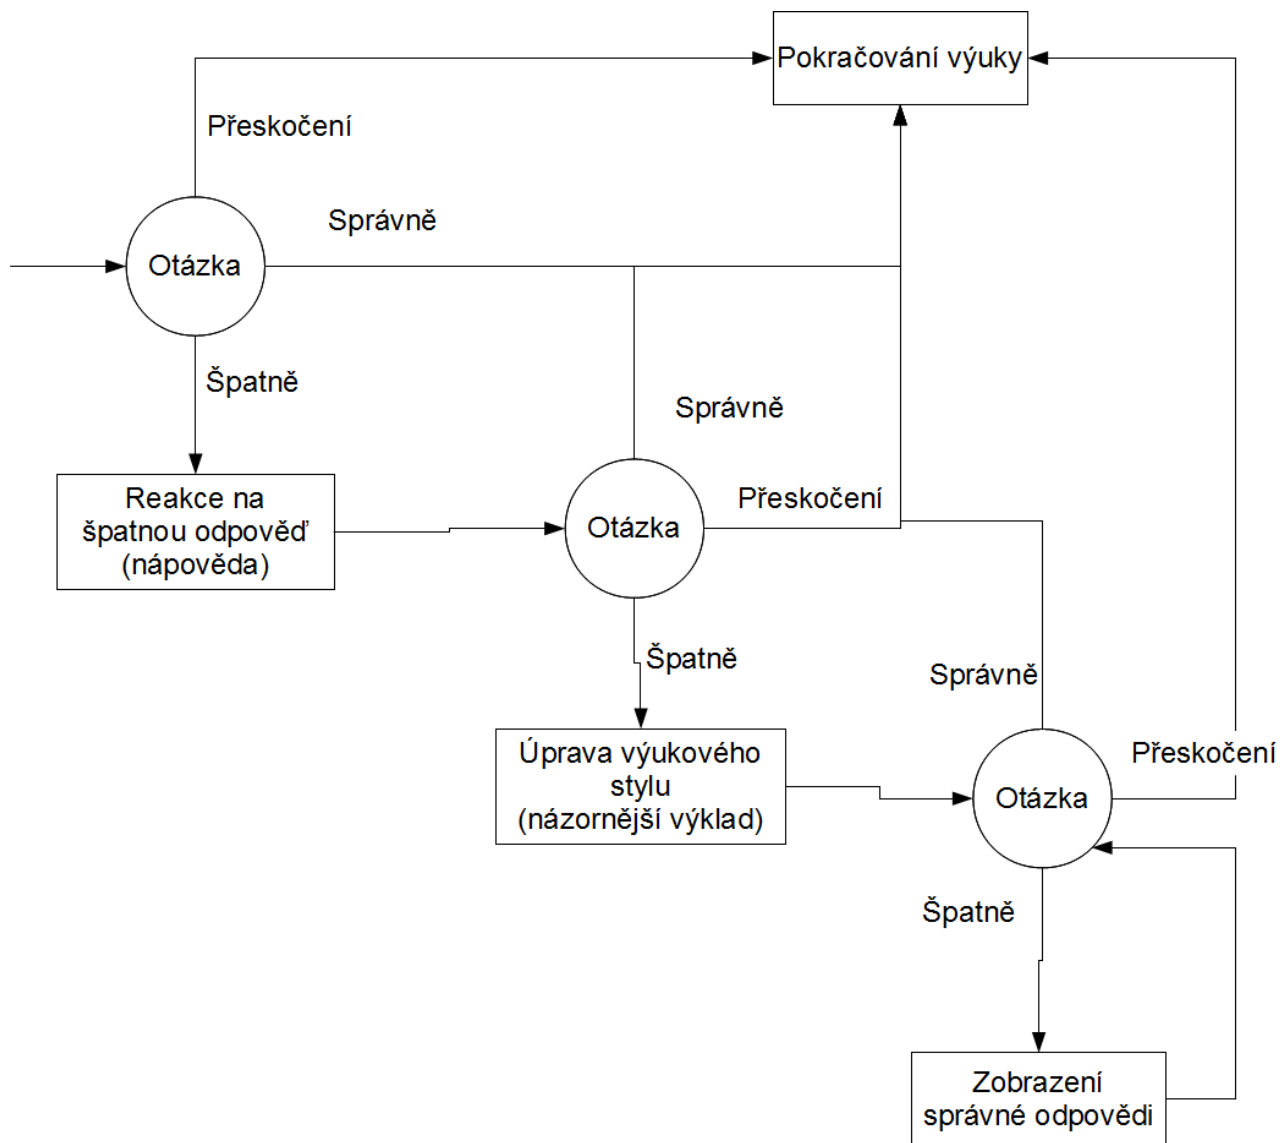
Pokračování výuky

Přeskočení

Správně

Otázka

Špatně

Reakce na špatnou odpověď (nápověda)

Správně

Otázka

Přeskočení

Špatně

Úprava výukového stylu (názornější výklad)

Správně

Otázka

Přeskočení

Špatně

Zobrazení správné odpovědi